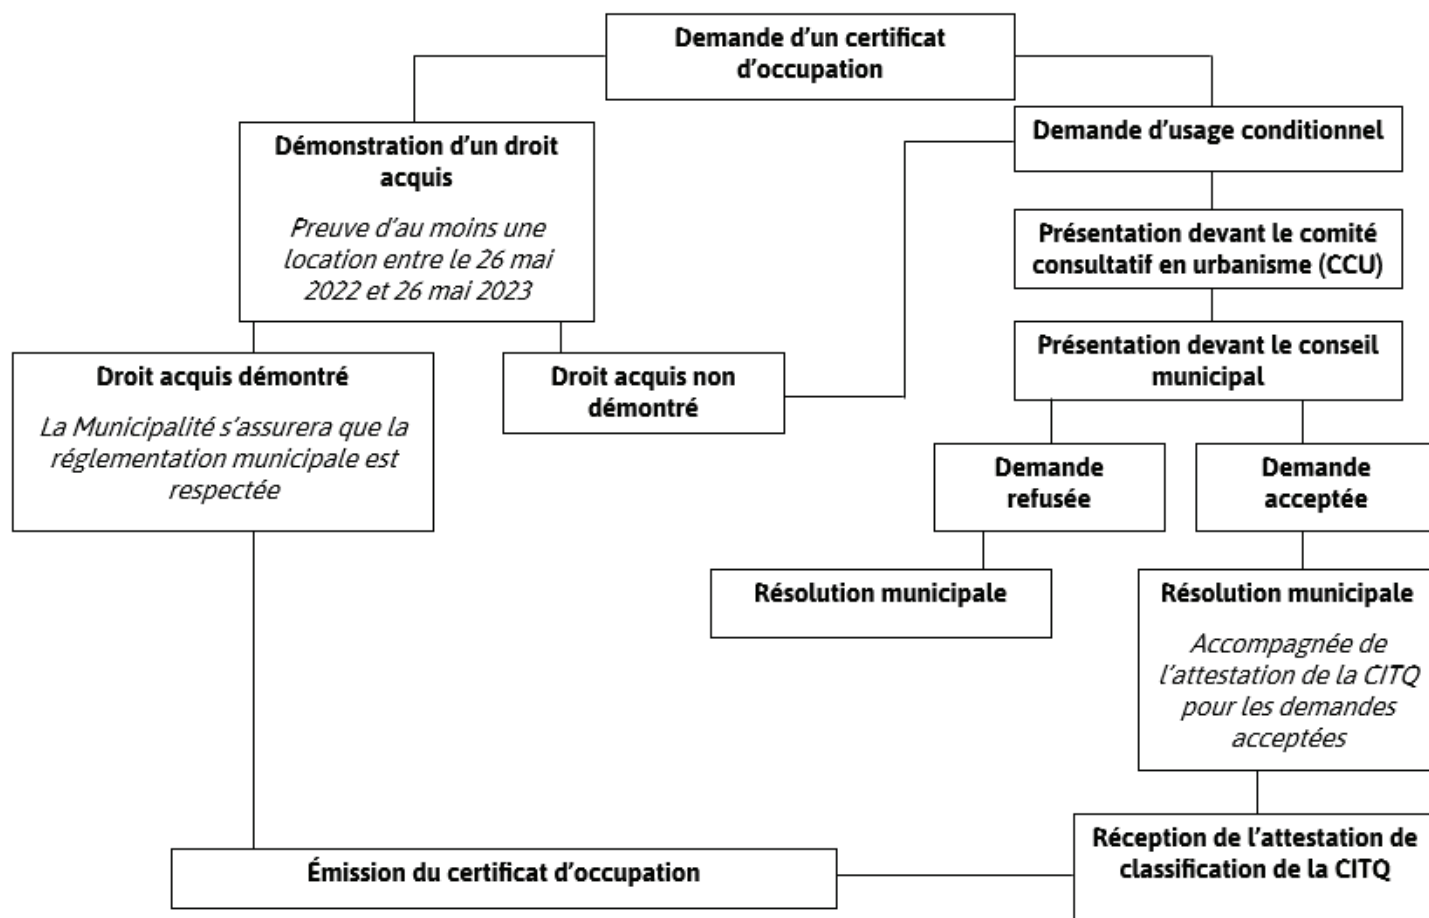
Demande d’un certificat d’occupation

Démonstration d’un droit acquis

*Preuve d’au moins une location entre le 26 mai 2022 et 26 mai 2023*

Droit acquis démontré

*La Municipalité s’assurera que la réglementation municipale est respectée*

Droit acquis non démontré

Demande d’usage conditionnel

Présentation devant le comité consultatif en urbanisme (CCU)

Présentation devant le conseil municipal

Demande refusée

Résolution municipale

Demande acceptée

Résolution municipale

*Accompagnée de l’attestation de la CITQ pour les demandes acceptées*

Réception de l’attestation de classification de la CITQ

Émission du certificat d’occupation